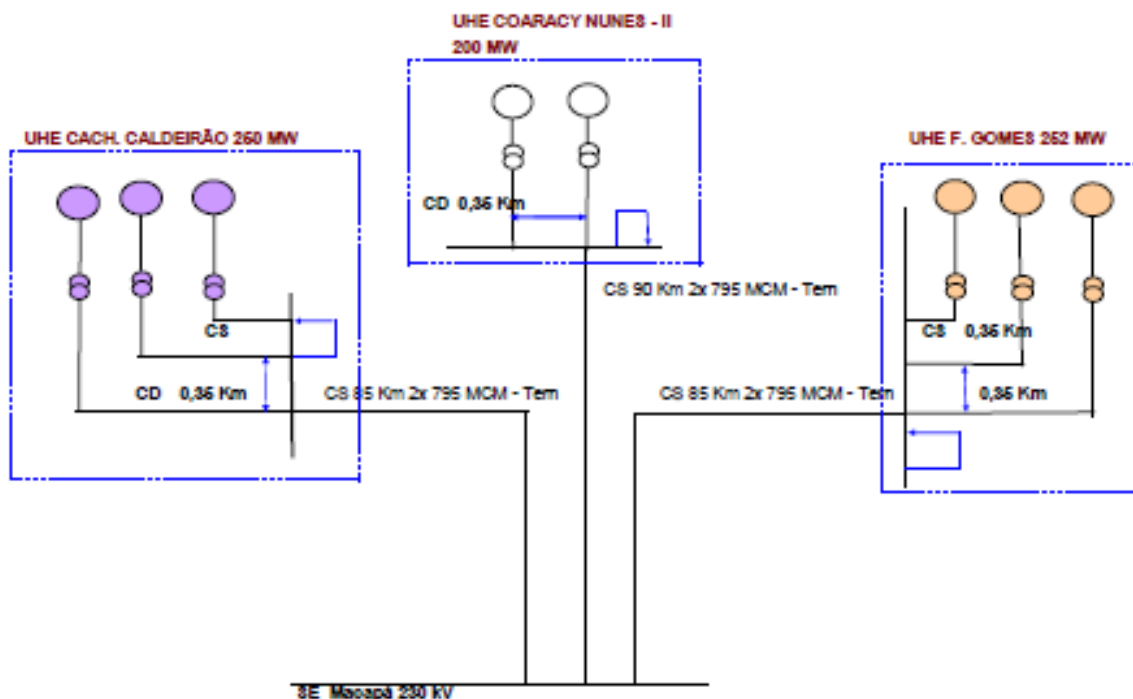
UHE COARACY NUNES - II
200 MW

CD 0,35 Km

CS 90 Km 2x 795 MCM - Tern

UHE CACH. CALDEIRÃO 250 MW

CS

CD 0,35 Km

CS 85 Km 2x 795 MCM - Tern

UHE F. GOMES 252 MW

CS 0,35 Km

CS 85 Km 2x 795 MCM - Tern

0,35 Km

SE Macapá 230 kV